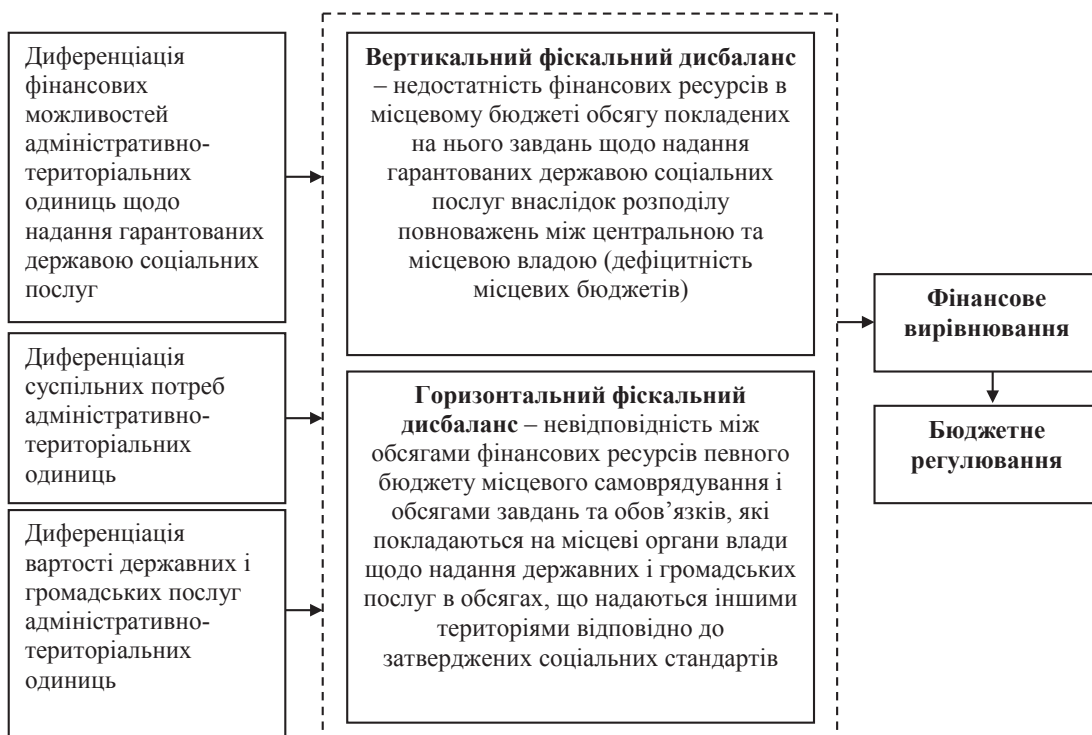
Диференціація фінансових можливостей адміністративно-територіальних одиниць щодо надання гарантованих державою соціальних послуг

Диференціація суспільних потреб адміністративно-територіальних одиниць

Диференціація вартості державних і громадських послуг адміністративно-територіальних одиниць

**Вертикальний фіскальний дисбаланс** – недостатність фінансових ресурсів в місцевому бюджеті обсягу покладених на нього завдань щодо надання гарантованих державою соціальних послуг внаслідок розподілу повноважень між центральною та місцевою владою (дефіцитність місцевих бюджетів)

**Горизонтальний фіскальний дисбаланс** – невідповідність між обсягами фінансових ресурсів певного бюджету місцевого самоврядування і обсягами завдань та обов’язків, які покладаються на місцеві органи влади щодо надання державних і громадських послуг в обсягах, що надаються іншими територіями відповідно до затверджених соціальних стандартів

**Фінансове вирівнювання**

**Бюджетне регулювання**